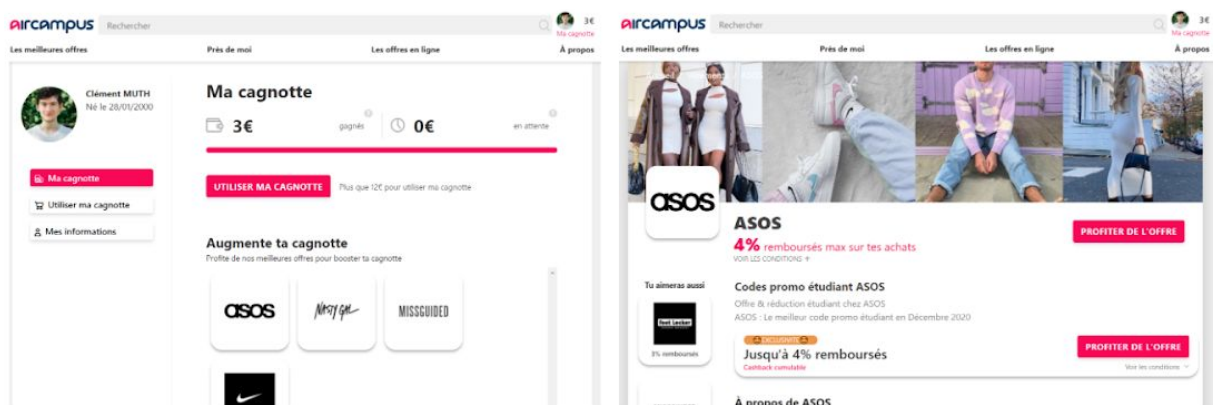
aircampus Rechercher 3€ Ma cagnotte

Les meilleures offres Près de moi Les offres en ligne À propos

Clément MUTH
Né le 28/01/2000

Ma cagnotte
Utiliser ma cagnotte
Mes informations

Ma cagnotte

3€ gagnés

0€ en attente

UTILISER MA CAGNOTTE Plus que 12€ pour utiliser ma cagnotte

Augmente ta cagnotte
Profite de nos meilleures offres pour booster ta cagnotte

asos Nasty Gal MISSGUIDED

aircampus Rechercher 3€ Ma cagnotte

Les meilleures offres Près de moi Les offres en ligne À propos

asos

ASOS
4% remboursés max sur tes achats
VOIR LES CONDITIONS +

PROFITER DE L'OFFRE

Tu aimeras aussi

Foot Locker
3% remboursés

Codes promo étudiant ASOS
Offre & réduction étudiant chez ASOS
ASOS : Le meilleur code promo étudiant en Décembre 2020

EXCLUSIVITÉ
Jusqu'à 4% remboursés
Cashback cumulable

PROFITER DE L'OFFRE

Voir les conditions

À propos de ASOS